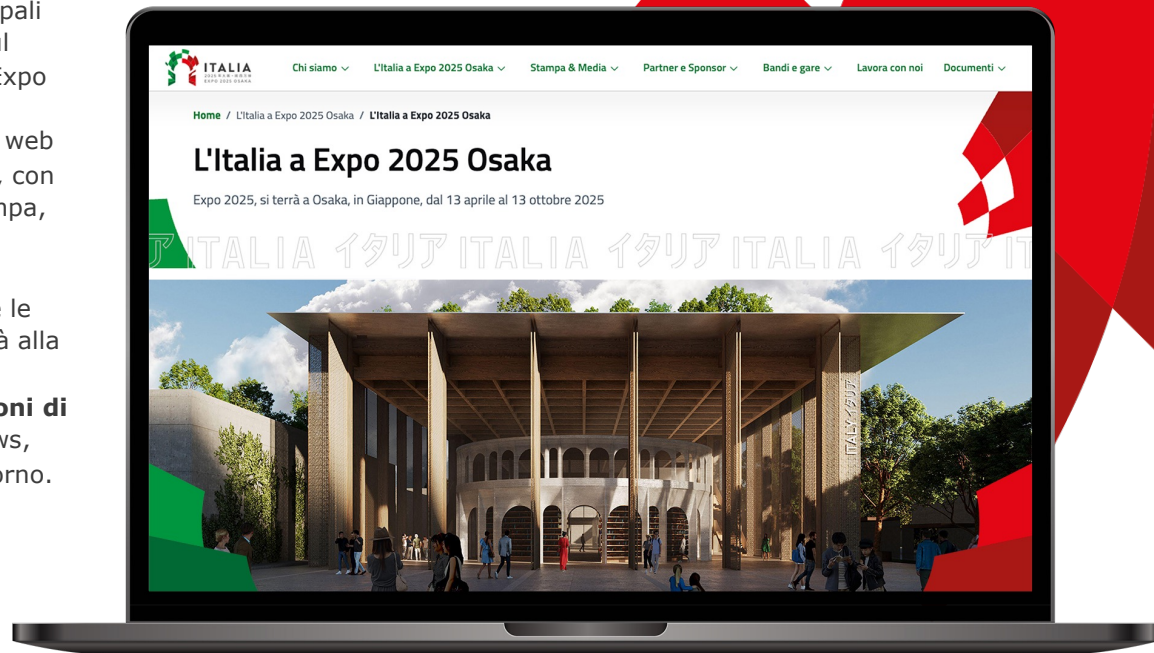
pali
l
Expo

web
, con
mpa,

le
à alla

oni di
ws,
orno.

ITALIA
2025 EXPO 2025 OSAKA

Chi siamo
L'Italia a Expo 2025 Osaka
Stampa & Media
Partner e Sponsor
Bandi e gare
Lavora con noi
Documenti

Home / L'Italia a Expo 2025 Osaka / L'Italia a Expo 2025 Osaka

L'Italia a Expo 2025 Osaka

Expo 2025, si terrà a Osaka, in Giappone, dal 13 aprile al 13 ottobre 2025

ア ITALIA イタリア ITALIA イタリア ITALIA イタリア IT

ITALY イタリア